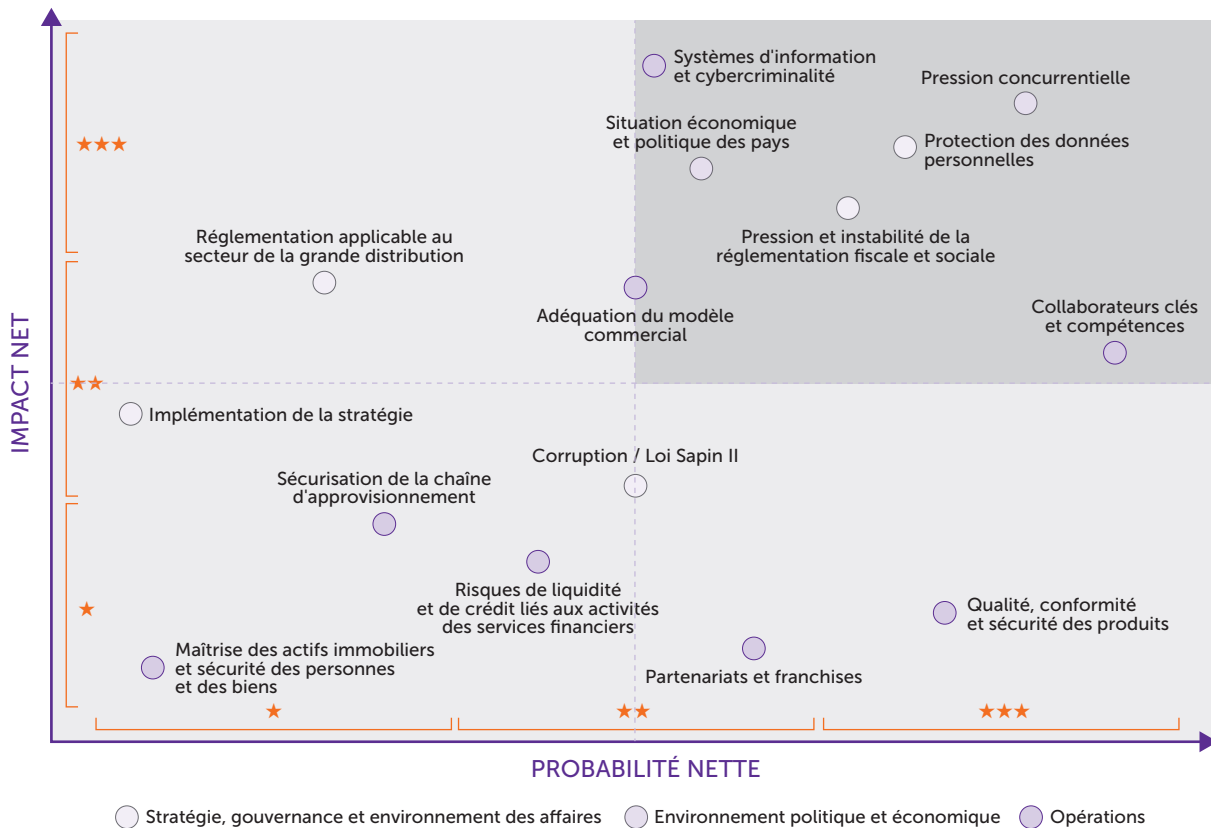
IMPACT NET

★★★

★★

★

Systèmes d'information et cybercriminalité

Pression concurrentielle

Situation économique et politique des pays

Protection des données personnelles

Pression et instabilité de la réglementation fiscale et sociale

Réglementation applicable au secteur de la grande distribution

Adéquation du modèle commercial

Collaborateurs clés et compétences

Implémentation de la stratégie

Corruption / Loi Sapin II

Sécurisation de la chaîne d'approvisionnement

Risques de liquidité et de crédit liés aux activités des services financiers

Qualité, conformité et sécurité des produits

Maîtrise des actifs immobiliers et sécurité des personnes et des biens

Partenariats et franchises

★ ★★ ★★★

PROBABILITÉ NETTE

Stratégie, gouvernance et environnement des affaires Environnement politique et économique Opérations